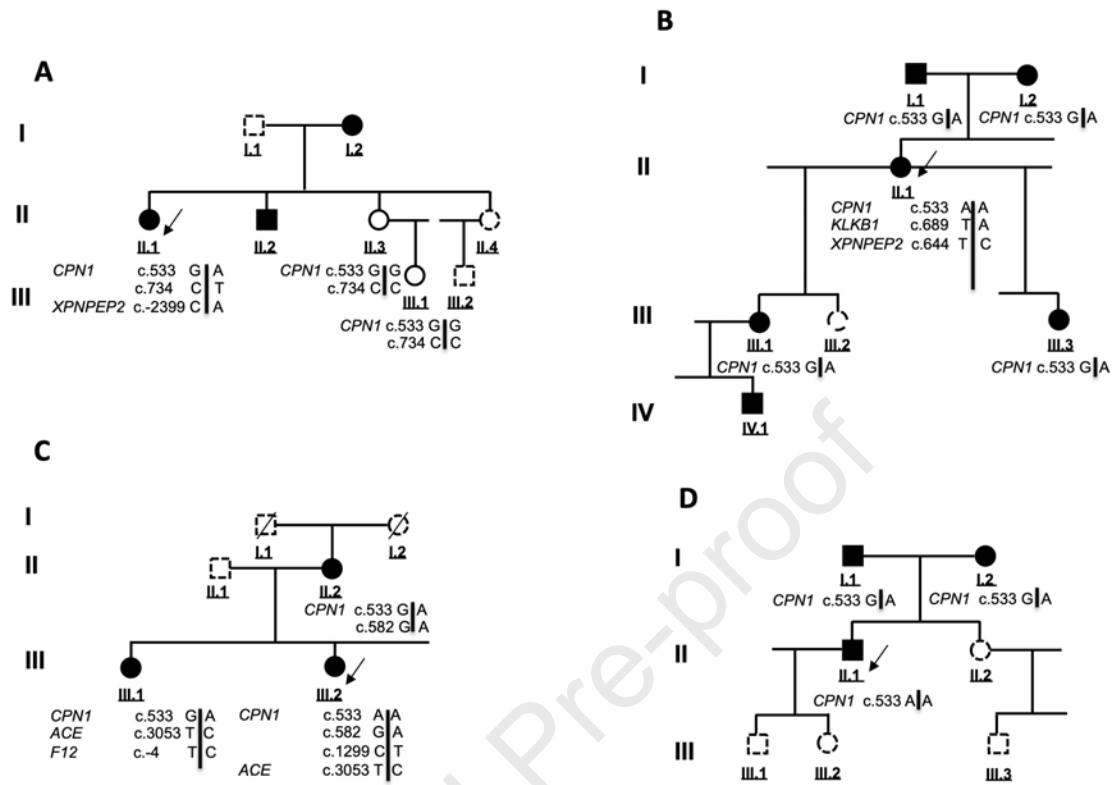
A

I
I.1
I.2

II
II.1
II.2
II.3
II.4

III
CPN1 c.533 G | A
c.734 C | T
XPNPEP2 c.-2399 C | A

CPN1 c.533 G | G
c.734 C | C
III.1
III.2
CPN1 c.533 G | G
c.734 C | C

B

I
I.1
CPN1 c.533 G | A
I.2
CPN1 c.533 G | A

II
II.1
CPN1 c.533 A | A
KLKB1 c.689 T | A
XPNPEP2 c.644 T | C

III
III.1
III.2
CPN1 c.533 G | A
III.3
CPN1 c.533 G | A

IV
IV.1

C

I
I.1
I.2

II
II.1
II.2
CPN1 c.533 G | A
c.582 G | A

III
III.1
III.2
CPN1 c.533 G | A
ACE c.3053 T | C
F12 c.-4 T | C
CPN1 c.533 A | A
c.582 G | A
c.1299 C | T
ACE c.3053 T | C

D

I
I.1
I.2
CPN1 c.533 G | A
CPN1 c.533 G | A

II
II.1
II.2
CPN1 c.533 A | A

III
III.1
III.2
III.3

Journal Pre-proof